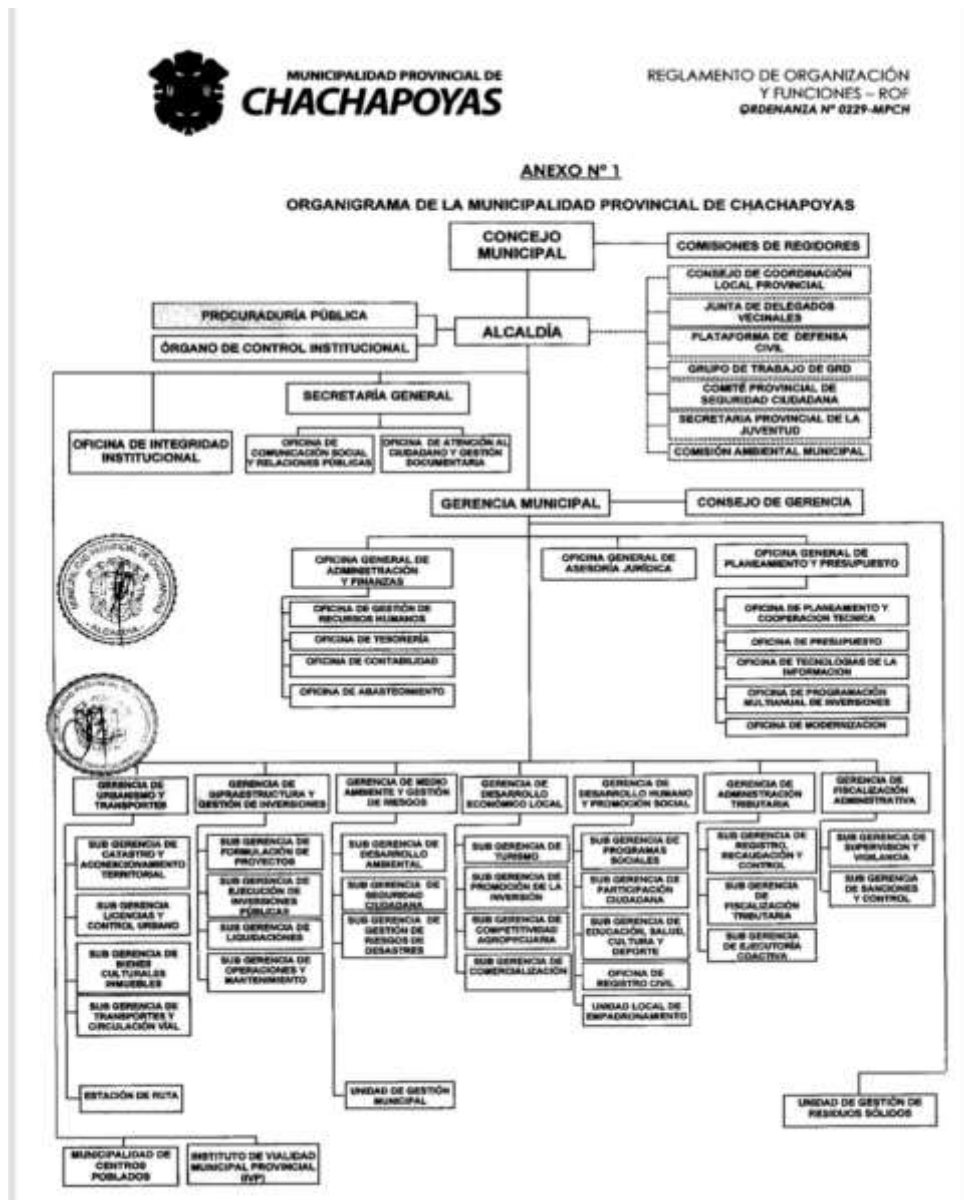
MUNICIPALIDAD PROVINCIAL DE
CHACHAPOYAS

REGLAMENTO DE ORGANIZACIÓN Y FUNCIONES – ROF
ORDENANZA Nº 0229-MPCH

ANEXO Nº 1

ORGANIGRAMA DE LA MUNICIPALIDAD PROVINCIAL DE CHACHAPOYAS

CONCEJO MUNICIPAL

COMISIONES DE REGIDORES

CONSEJO DE COORDINACIÓN LOCAL PROVINCIAL

JUNTA DE DELEGADOS VECINALES

PLATAFORMA DE DEFENSA CIVIL

GRUPO DE TRABAJO DE GRD

COMITÉ PROVINCIAL DE SEGURIDAD CIUDADANA

SECRETARIA PROVINCIAL DE LA JUVENTUD

COMISIÓN AMBIENTAL MUNICIPAL

PROCURADURÍA PÚBLICA

ÓRGANO DE CONTROL INSTITUCIONAL

ALCALDÍA

SECRETARÍA GENERAL

OFICINA DE INTEGRIDAD INSTITUCIONAL

OFICINA DE COMUNICACIÓN SOCIAL Y RELACIONES PÚBLICAS

OFICINA DE ATENCIÓN AL CIUDADANO Y GESTIÓN DOCUMENTARIA

GERENCIA MUNICIPAL

CONSEJO DE GERENCIA

OFICINA GENERAL DE ADMINISTRACIÓN Y FINANZAS

OFICINA GENERAL DE ASESORÍA JURÍDICA

OFICINA GENERAL DE PLANEAMIENTO Y PRESUPUESTO

OFICINA DE GESTIÓN DE RECURSOS HUMANOS

OFICINA DE TESORERÍA

OFICINA DE CONTABILIDAD

OFICINA DE ABASTECIMIENTO

OFICINA DE PLANEAMIENTO Y COOPERACION TECNICA

OFICINA DE PRESUPUESTO

OFICINA DE TECNOLOGIAS DE LA INFORMACION

OFICINA DE PROGRAMACIÓN MULTIANUAL DE INVERSIONES

OFICINA DE MODERNIZACION

GERENCIA DE URBANISMO Y TRANSPORTES

GERENCIA DE INFRAESTRUCTURA Y GESTIÓN DE INVERSIONES

GERENCIA DE MEDIO AMBIENTE Y GESTIÓN DE RIESGOS

GERENCIA DE DESARROLLO ECONÓMICO LOCAL

GERENCIA DE DESARROLLO HUMANO Y PROMOCIÓN SOCIAL

GERENCIA DE ADMINISTRACIÓN TRIBUTARIA

GERENCIA DE FISCALIZACIÓN ADMINISTRATIVA

SUB GERENCIA DE CATASTRO Y ACONDICIONAMIENTO TERRITORIAL

SUB GERENCIA LICENCIAS Y CONTROL URBANO

SUB GERENCIA DE BIENES CULTURALES INMUEBLES

SUB GERENCIA DE TRANSPORTES Y CIRCULACIÓN VIAL

SUB GERENCIA DE FORMULACIÓN DE PROYECTOS

SUB GERENCIA DE EJECUCIÓN DE INVERSIONES PÚBLICAS

SUB GERENCIA DE LIQUIDACIONES

SUB GERENCIA DE OPERACIONES Y MANTENIMIENTO

SUB GERENCIA DE DESARROLLO AMBIENTAL

SUB GERENCIA DE SEGURIDAD CIUDADANA

SUB GERENCIA DE GESTIÓN DE RIESGOS DE DESASTRES

SUB GERENCIA DE TURISMO

SUB GERENCIA DE PROMOCIÓN DE LA INVERSIÓN

SUB GERENCIA DE COMPETITIVIDAD AGROPECUARIA

SUB GERENCIA DE COMERCIALIZACIÓN

SUB GERENCIA DE PROGRAMAS SOCIALES

SUB GERENCIA DE PARTICIPACIÓN CIUDADANA

SUB GERENCIA DE EDUCACIÓN, SALUD, CULTURA Y DEPORTE

OFICINA DE REGISTRO CIVIL

UNIDAD LOCAL DE EMPADRONAMIENTO

SUB GERENCIA DE REGISTRO, RECAUDACIÓN Y CONTROL

SUB GERENCIA DE FISCALIZACIÓN TRIBUTARIA

SUB GERENCIA DE EJECUTORÍA COACTIVA

SUB GERENCIA DE SUPERVISION Y VIGILANCIA

SUB GERENCIA DE SANCIONES Y CONTROL

ESTACIÓN DE RUTA

UNIDAD DE GESTIÓN MUNICIPAL

UNIDAD DE GESTIÓN DE RESIDUOS SÓLIDOS

MUNICIPALIDAD DE CENTROS POBLADOS

INSTITUTO DE VIALIDAD MUNICIPAL PROVINCIAL (IVP)